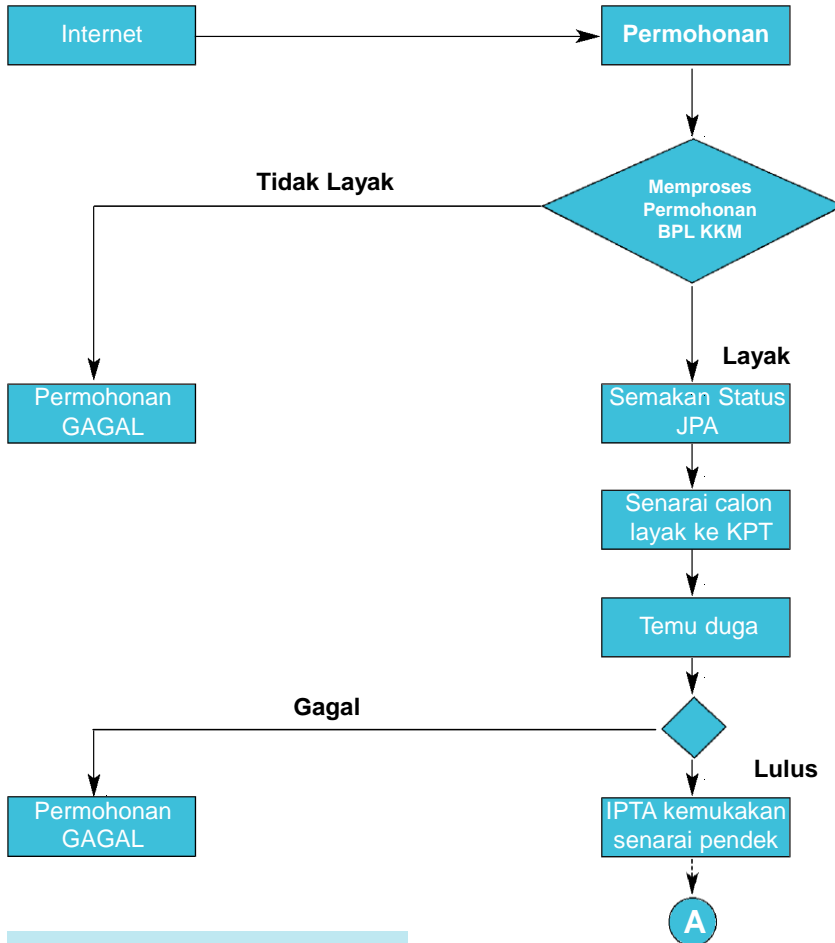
Internet

Permohonan

Tidak Layak

Memproses Permohonan BPL KKM

Layak

Permohonan GAGAL

Semakan Status JPA

Senarai calon layak ke KPT

Temu duga

Gagal

Lulus

Permohonan GAGAL

IPTA kemukakan senarai pendek

A